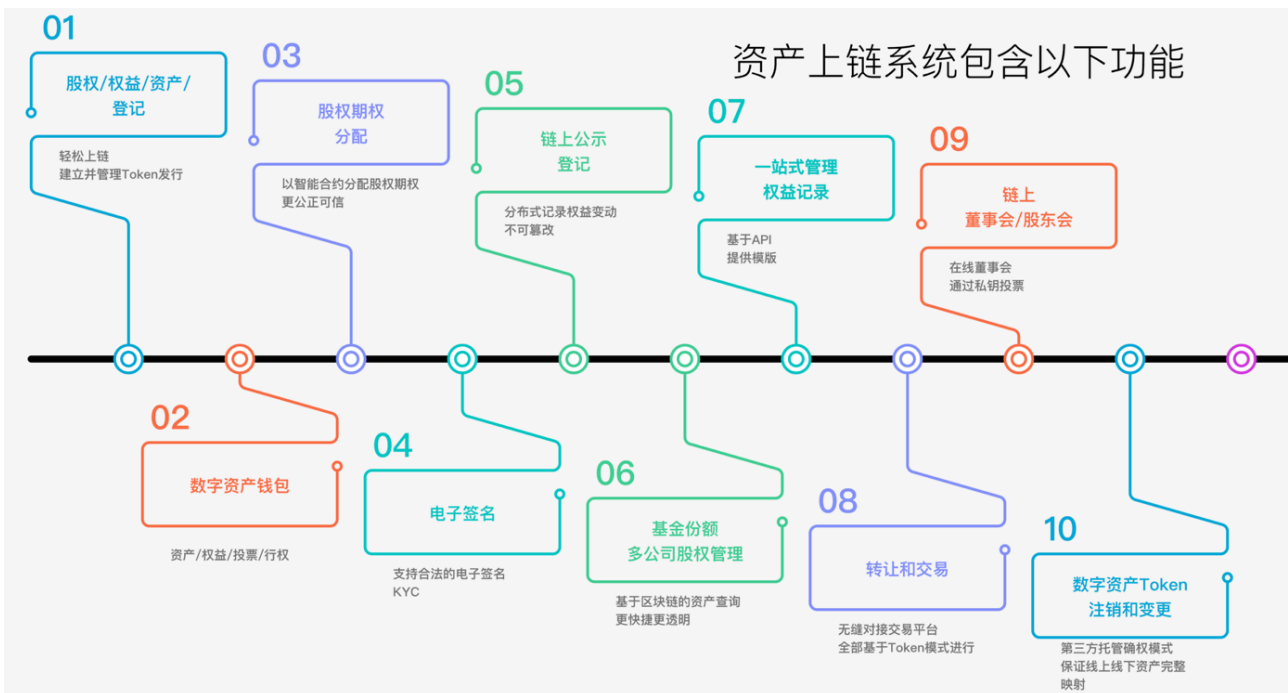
资产上链系统包含以下功能

01
股权/权益/资产/登记
轻松上链
建立并管理Token发行

03
股权期权分配
以智能合约分配股权期权
更公正可信

05
链上公示登记
分布式记录权益变动
不可篡改

07
一站式管理权益记录
基于API
提供模版

09
链上董事会/股东会
在线董事会
通过私钥投票

02
数字资产钱包
资产/权益/投票/行权

04
电子签名
支持合法的电子签名
KYC

06
基金份额多公司股权管理
基于区块链的资产查询
更快捷更透明

08
转让和交易
无缝对接交易平台
全部基于Token模式进行

10
数字资产Token注销和变更
第三方托管确权模式
保证线上线下资产完整映射